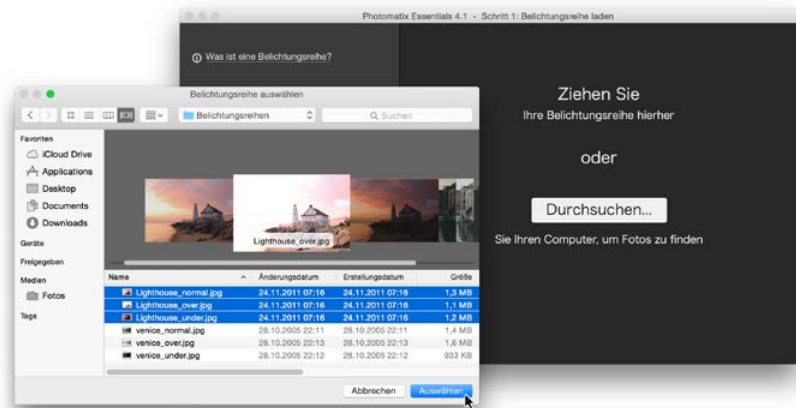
Photomatix Essentials 4.1 - Schritt 1: Belichtungsreihe laden

Was ist eine Belichtungsreihe?

Ziehen Sie
Ihre Belichtungsreihe hierher

oder

Durchsuchen...

Sie Ihren Computer, um Fotos zu finden

Belichtungsreihe auswählen

Belichtungsreihen

Suchen

Favoriten
iCloud Drive
Applications
Desktop
Documents
Downloads
Geräte
Freigegeben
Medien
Fotos
Tags

Lighthouse_over.jpg

| Name | Änderungsdatum | Erstellungsdatum | Größe |
|---|---|---|---|
| Lighthouse_normal.jpg | 24.11.2011 07:16 | 24.11.2011 07:16 | 1,3 MB |
| Lighthouse_over.jpg | 24.11.2011 07:16 | 24.11.2011 07:16 | 1,1 MB |
| Lighthouse_under.jpg | 24.11.2011 07:16 | 24.11.2011 07:16 | 1,2 MB |
| venice_normal.jpg | 28.10.2005 22:11 | 28.10.2005 22:11 | 1,4 MB |
| venice_over.jpg | 28.10.2005 22:13 | 28.10.2005 22:13 | 1,6 MB |
| venice_under.jpg | 28.10.2005 22:12 | 28.10.2005 22:12 | 933 KB |

Abbrechen
Auswählen